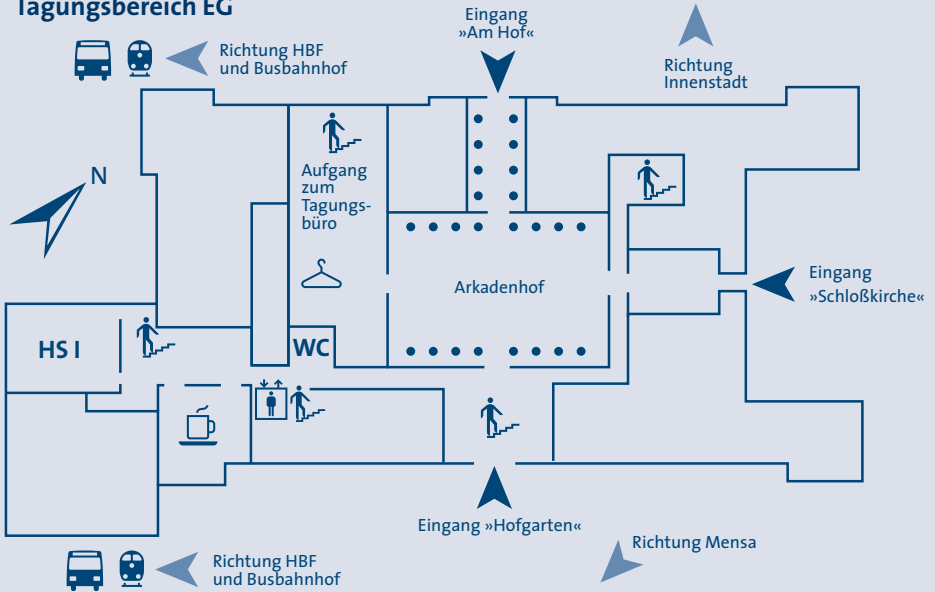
Tagungsbereich EG

Richtung HBF und Busbahnhof

Eingang »Am Hof«

Richtung Innenstadt

N

Aufgang zum Tagungsbüro

Arkadenhof

Eingang »Schloßkirche«

HS I

WC

Eingang »Hofgarten«

Richtung Mensa

Richtung HBF und Busbahnhof